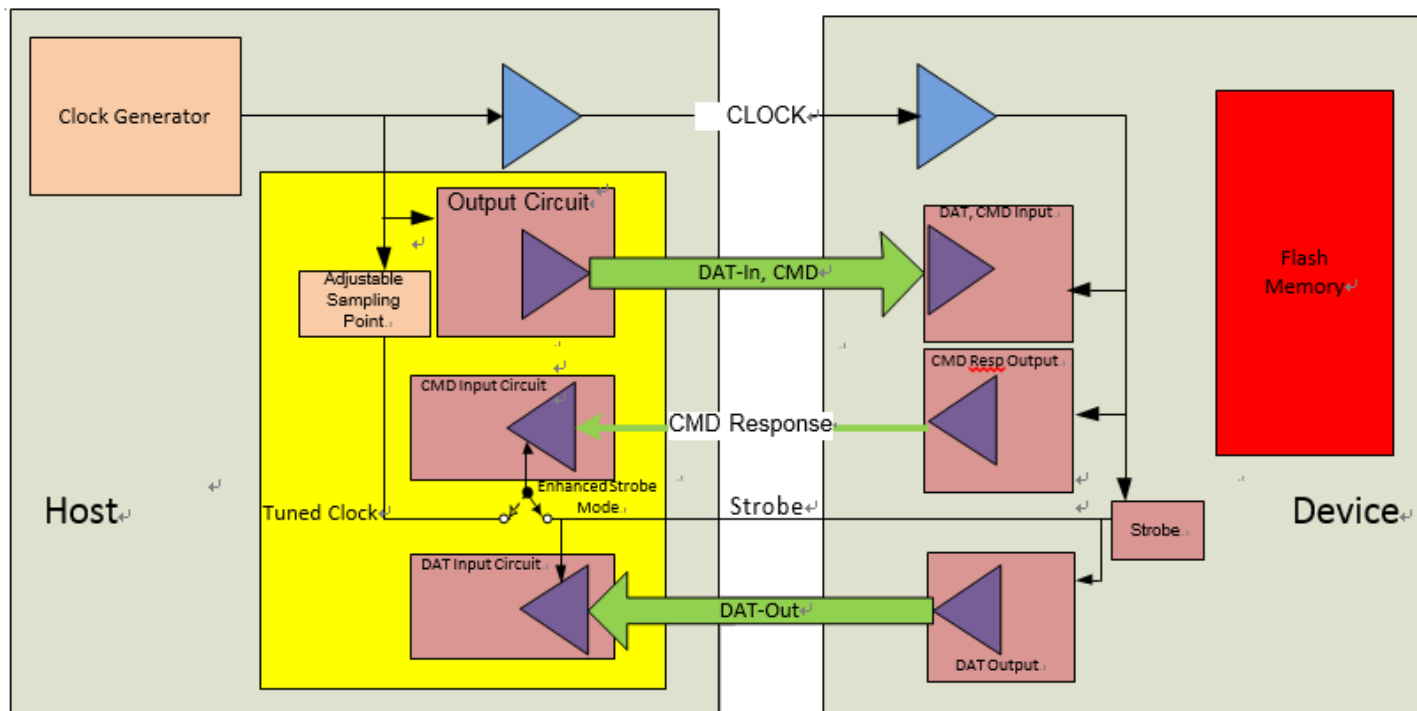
Clock Generator

CLOCK

Output Circuit

Adjustable Sampling Point

DAT-In, CMD

DAT, CMD Input

Flash Memory

CMD Input Circuit

CMD Response

CMD Resp Output

Enhanced Strobe Mode

Host

Tuned Clock

Strobe

Strobe

Device

DAT Input Circuit

DAT-Out

DAT Output